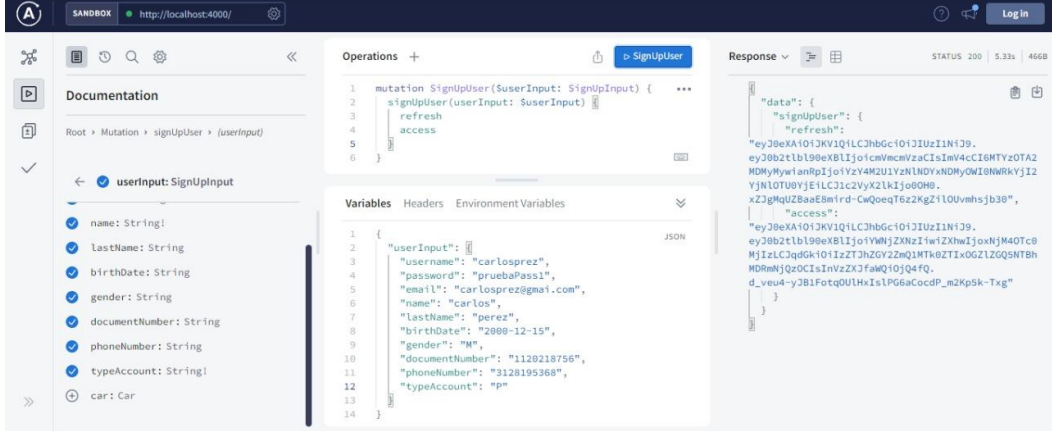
SANDBOX http://localhost:4000/

Log in

Documentation

Root › Mutation › signUpUser › (userInput)

← userInput: SignUpInput

name: String!
lastName: String
birthDate: String
gender: String
documentNumber: String
phoneNumber: String
typeAccount: String!
car: Car

Operations +

▷ SignUpUser

1 mutation SignUpUser($userInput: SignUpInput) {
2 signUpUser(userInput: $userInput) {
3 refresh
4 access
5 }
6 }

Variables Headers Environment Variables

JSON

1 {
2 "userInput": {
3 "username": "carlosprez",
4 "password": "pruebaPass1",
5 "email": "carlosprez@gmai.com",
6 "name": "carlos",
7 "lastName": "perez",
8 "birthDate": "2000-12-15",
9 "gender": "M",
10 "documentNumber": "1120218756",
11 "phoneNumber": "3128195368",
12 "typeAccount": "P"
13 }
14 }

Response

STATUS 200 5.33s 466B

{
"data": {
"signUpUser": {
"refresh": "eyJ0eXAiOiJKV1QiLCJhbGciOiJIUzI1NiJ9.eyJ0b2tlbl90eXBlIjoicmVmcmVzaCIsImV4cCI6MTYzOTA2MDMyMywianRpIjoiYzY4M2U1YzNlNDYxNDMyOWI0NWRkYjI2YjNlOTU0YjEiLCJ1c2VyX2lkIjo0OH0.xZJgMqUZBaaE8mird-CwQoeqT6z2KgZilOUvmhsjb30",
"access": "eyJ0eXAiOiJKV1QiLCJhbGciOiJIUzI1NiJ9.eyJ0b2tlbl90eXBlIjoiYWNjZXNzIiwiZXhwIjoxNjM4OTc0MjIzLCJqdGkiOiIzZTJhZGY2ZmQ1MTk0ZTIxOGZlZGQ5NTBhMDRmNjQzOCIsInVzZXJfaWQiOjQ4fQ.d_veu4-yJB1FotqOUlHxIslPG6aCocdP_m2Kp5k-Txg"
}
}
}